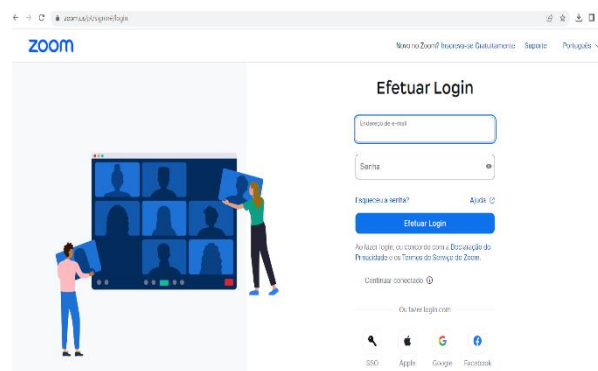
zoom.us/pt/signin#/login

zoom

Novo no Zoom? Inscreva-se Gratuitamente Suporte Português

Efetuar Login

Endereço de e-mail

Senha

Esqueceu a senha? Ajuda

Efetuar Login

Ao fazer login, eu concordo com a Declaração de Privacidade e os Termos de Serviço do Zoom.

Continuar conectado

Ou fazer login com

SSO Apple Google Facebook